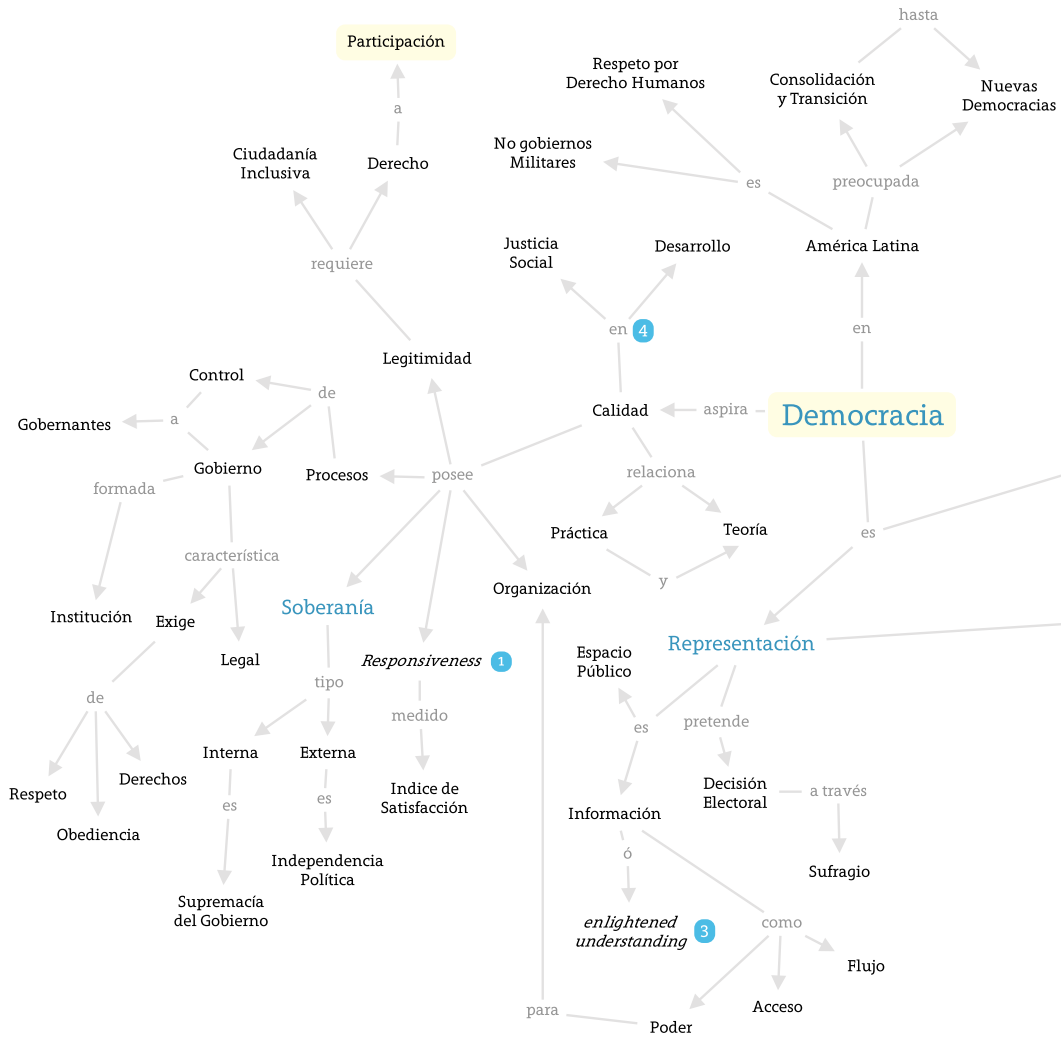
hasta

Participación

Respeto por Derecho Humanos

Consolidación y Transición

Nuevas Democracias

a

No gobiernos Militares

Ciudadanía Inclusiva

Derecho

es

preocupada

Justicia Social

Desarrollo

América Latina

requiere

en 4

en

Legitimidad

Control

de

Calidad

aspira

Democracia

Gobernantes

a

Gobierno

Procesos

posee

relaciona

formada

Práctica

Teoría

es

característica

y

Institución

Exige

Soberanía

Organización

Representación

Legal

*Responsiveness* 1

Espacio Público

tipo

de

es

pretende

medido

Interna

Externa

Decisión Electoral

a través

Respeto

Derechos

Indice de Satisfacción

Información

es

es

Obediencia

Sufragio

ó

Independencia Política

Supremacía del Gobierno

*enlightened understanding* 3

como

Flujo

para

Acceso

Poder